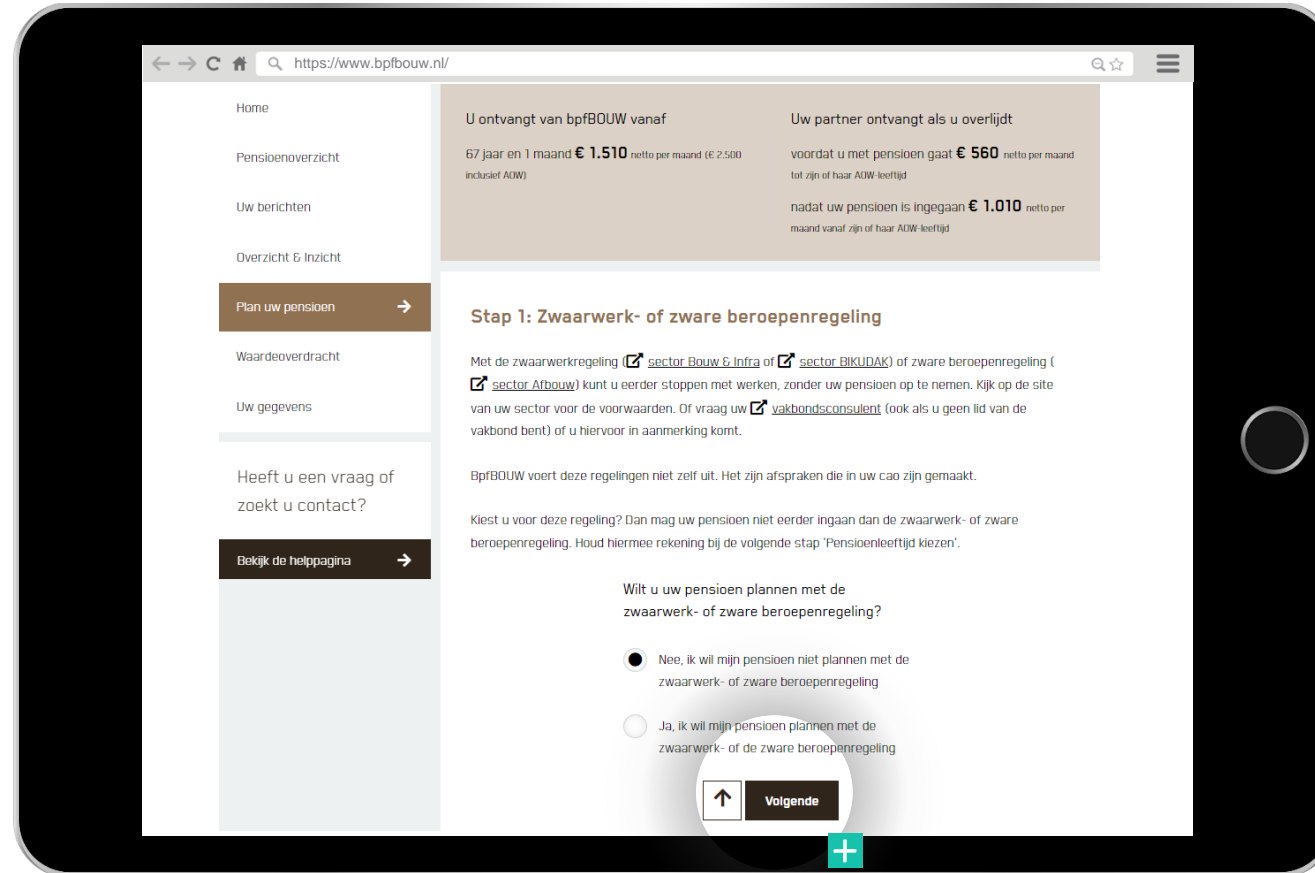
https://www.bpfbouw.nl/

Home

Pensioenoverzicht

Uw berichten

Overzicht & Inzicht

Plan uw pensioen

Waardeoverdracht

Uw gegevens

Heeft u een vraag of zoekt u contact?

Bekijk de helppagina

U ontvangt van bpfBOUW vanaf

67 jaar en 1 maand **€ 1.510** netto per maand (€ 2.500 inclusief AOW)

Uw partner ontvangt als u overlijdt

voordat u met pensioen gaat **€ 560** netto per maand tot zijn of haar AOW-leeftijd

nadat uw pensioen is ingegaan **€ 1.010** netto per maand vanaf zijn of haar AOW-leeftijd

Stap 1: Zwaarwerk- of zware beroepenregeling

Met de zwaarwerkregeling (sector Bouw & Infra of sector BIKUDAK) of zware beroepenregeling (sector Afbouw) kunt u eerder stoppen met werken, zonder uw pensioen op te nemen. Kijk op de site van uw sector voor de voorwaarden. Of vraag uw vakbondsconsulent (ook als u geen lid van de vakbond bent) of u hiervoor in aanmerking komt.

BpfBOUW voert deze regelingen niet zelf uit. Het zijn afspraken die in uw cao zijn gemaakt.

Kiest u voor deze regeling? Dan mag uw pensioen niet eerder ingaan dan de zwaarwerk- of zware beroepenregeling. Houd hiermee rekening bij de volgende stap 'Pensioenleeftijd kiezen'.

Wilt u uw pensioen plannen met de zwaarwerk- of zware beroepenregeling?

Nee, ik wil mijn pensioen niet plannen met de zwaarwerk- of zware beroepenregeling

Ja, ik wil mijn pensioen plannen met de zwaarwerk- of de zware beroepenregeling

Volgende